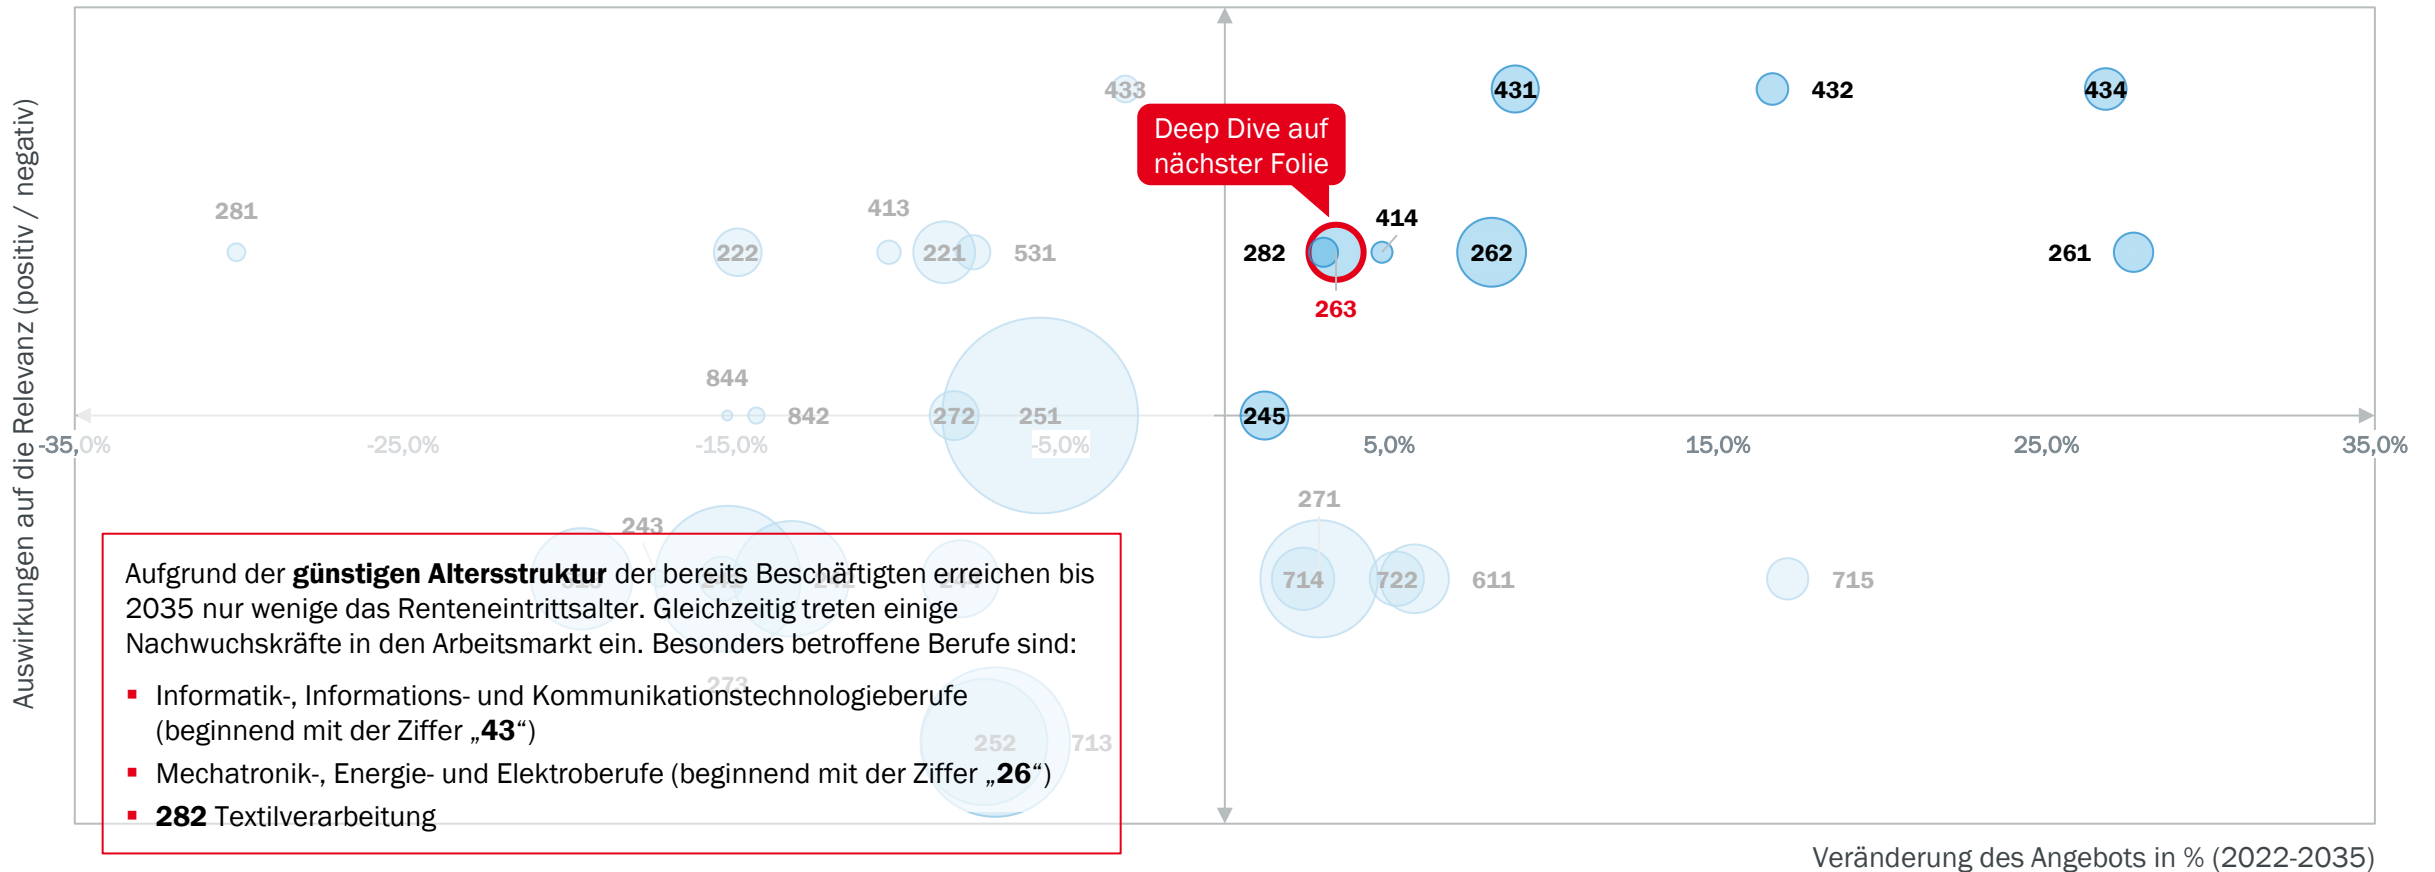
Auswirkungen auf die Relevanz (positiv / negativ)

433
431
432
434

Deep Dive auf nächster Folie

281
413
222
221
531
282
414
262
261
263

844
842
272
251
245

-35,0%
-25,0%
-15,0%
-5,0%
5,0%
15,0%
25,0%
35,0%

243
271
714
722
611
715
273
252
713

Aufgrund der **günstigen Altersstruktur** der bereits Beschäftigten erreichen bis 2035 nur wenige das Renteneintrittsalter. Gleichzeitig treten einige Nachwuchskräfte in den Arbeitsmarkt ein. Besonders betroffene Berufe sind:

- Informatik-, Informations- und Kommunikationstechnologieberufe (beginnend mit der Ziffer „**43**“)
- Mechatronik-, Energie- und Elektroberufe (beginnend mit der Ziffer „**26**“)
- **282** Textilverarbeitung

Veränderung des Angebots in % (2022-2035)